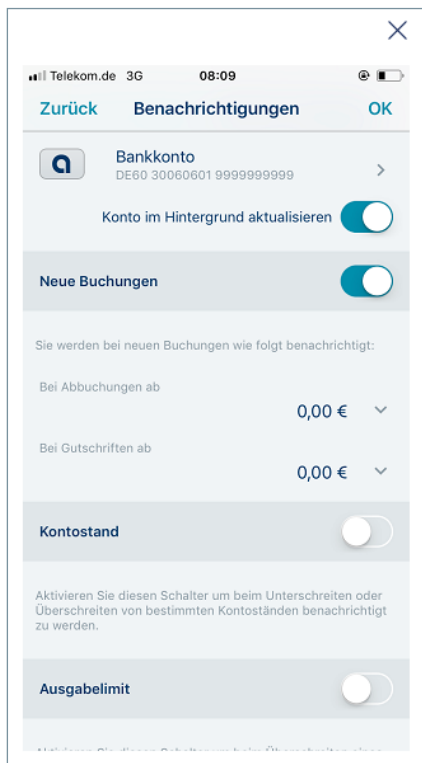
×

Telekom.de 3G 08:09

Zurück Benachrichtigungen OK

Bankkonto
DE60 30060601 9999999999

Konto im Hintergrund aktualisieren

Neue Buchungen

Sie werden bei neuen Buchungen wie folgt benachrichtigt:

Bei Abbuchungen ab
0,00 €

Bei Gutschriften ab
0,00 €

Kontostand

Aktivieren Sie diesen Schalter um beim Unterschreiten oder Überschreiten von bestimmten Kontoständen benachrichtigt zu werden.

Ausgabelimit

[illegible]